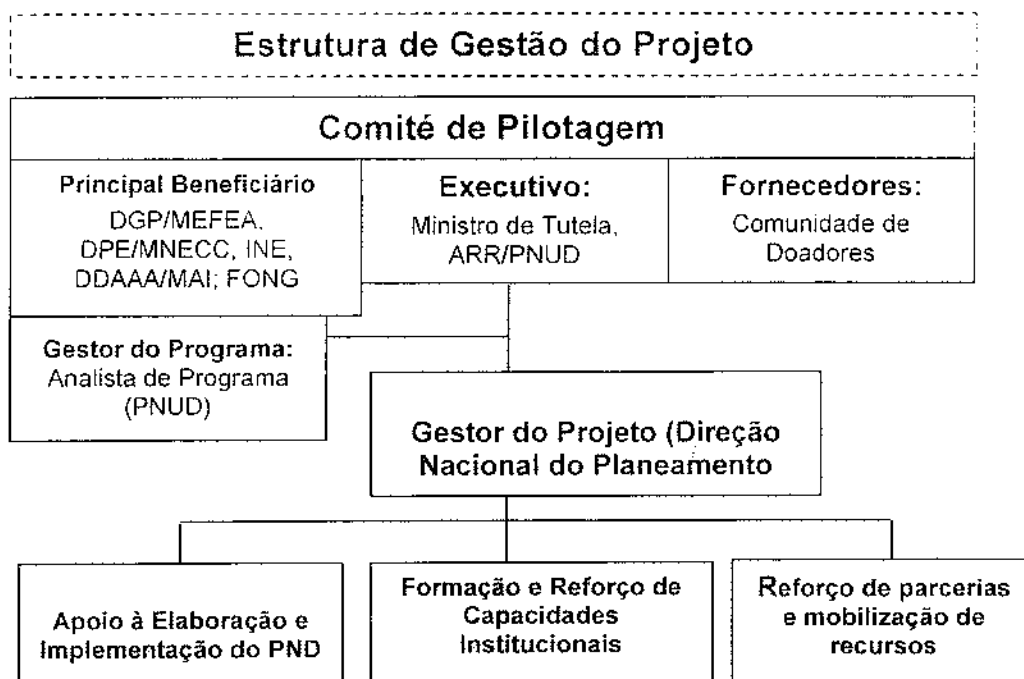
Estrutura de Gestão do Projeto

Comité de Pilotagem

Principal Beneficiário
DGP/MEFEA, DPE/MNECC, INE, DDAAA/MAI; FONG

Executivo:
Ministro de Tutela, ARR/PNUD

Fornecedores:
Comunidade de Doadores

Gestor do Programa:
Analista de Programa (PNUD)

Gestor do Projeto (Direção Nacional do Planeamento

Apoio à Elaboração e Implementação do PND

Formação e Reforço de Capacidades Institucionais

Reforço de parcerias e mobilização de recursos